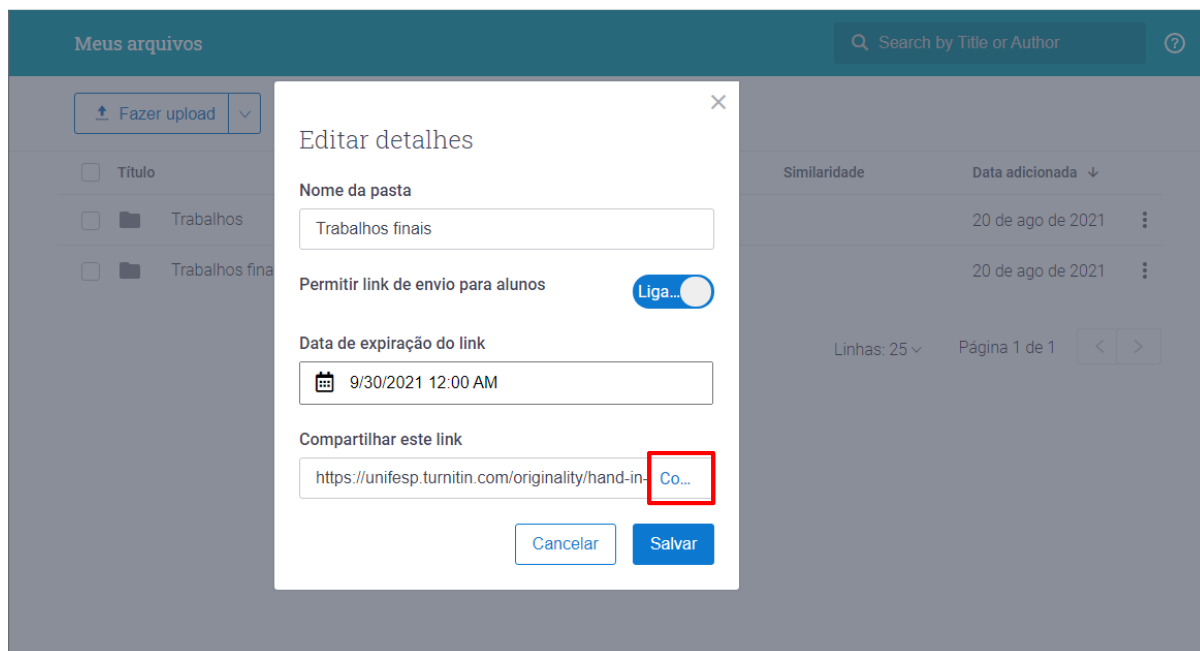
Meus arquivos

Search by Title or Author

?

Fazer upload

Título

Similaridade

Data adicionada

Trabalhos

20 de ago de 2021

Trabalhos fina

20 de ago de 2021

Linhas: 25

Página 1 de 1

×

Editar detalhes

Nome da pasta

Trabalhos finais

Permitir link de envio para alunos

Liga...

Data de expiração do link

9/30/2021 12:00 AM

Compartilhar este link

https://unifesp.turnitin.com/originality/hand-in-

Co...

Cancelar

Salvar